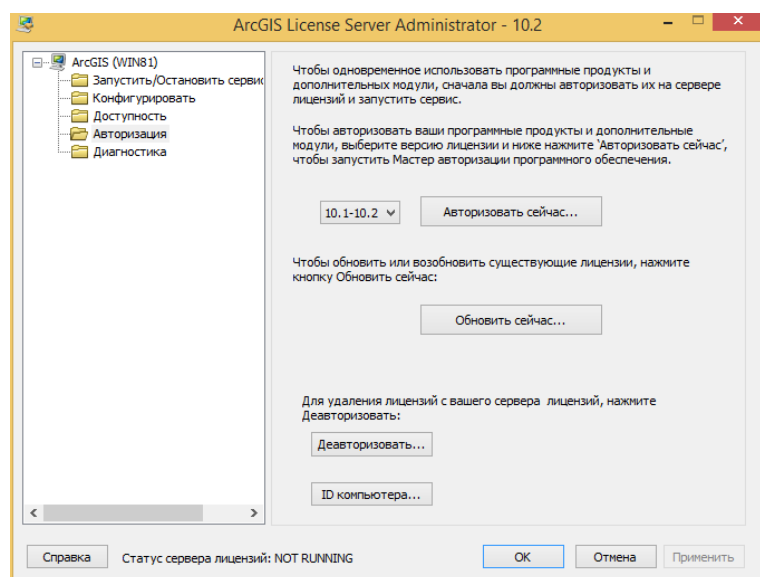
ArcGIS License Server Administrator - 10.2

ArcGIS (WIN81)
Запустить/Остановить сервис
Конфигурировать
Доступность
Авторизация
Диагностика

Чтобы одновременное использовать программные продукты и дополнительные модули, сначала вы должны авторизовать их на сервере лицензий и запустить сервис.

Чтобы авторизовать ваши программные продукты и дополнительные модули, выберите версию лицензии и ниже нажмите 'Авторизовать сейчас', чтобы запустить Мастер авторизации программного обеспечения.

10.1-10.2

Авторизовать сейчас...

Чтобы обновить или возобновить существующие лицензии, нажмите кнопку Обновить сейчас:

Обновить сейчас...

Для удаления лицензий с вашего сервера лицензий, нажмите Деавторизовать:

Деавторизовать...

ID компьютера...

Справка

Статус сервера лицензий: NOT RUNNING

OK

Отмена

Применить